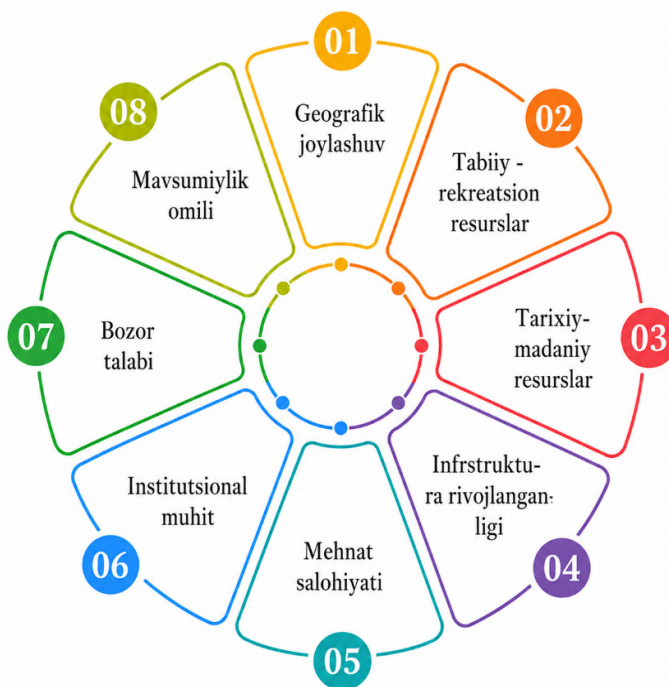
01
Geografik joylashuv

02
Tabiiy - rekreatsion resurslar

03
Tarixiy-madaniy resurslar

04
Infrstruktura rivojlanganligi

05
Mehnat salohiyati

06
Institutsional muhit

07
Bozor talabi

08
Mavsumiylik omili